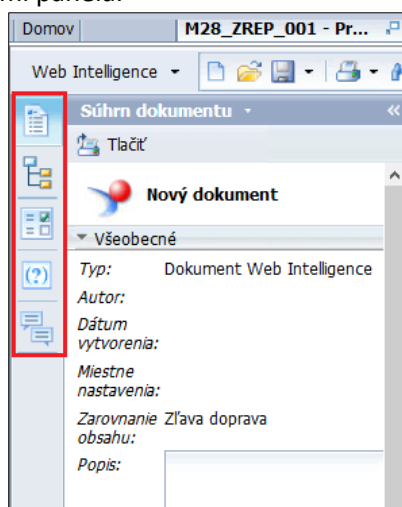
Domov | M28_ZREP_001 - Pr...

Web Intelligence

Súhrn dokumentu

Tlačiť

Nový dokument

Všeobecné

Typ: Dokument Web Intelligence

Autor:

Dátum vytvorenia:

Miestne nastavenia:

Zarovnanie obsahu: Zľava doprava

Popis: